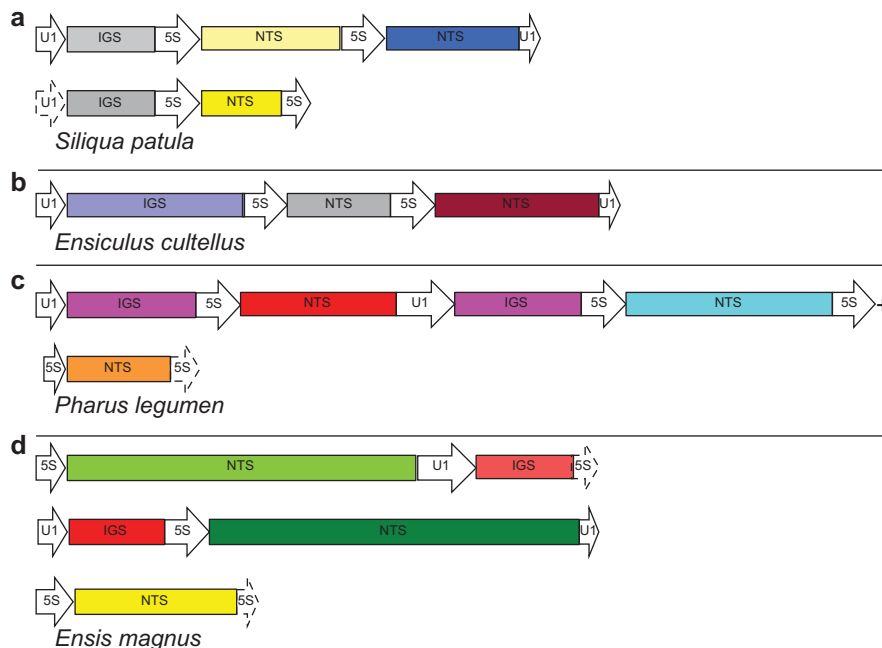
a

U1 IGS 5S NTS 5S NTS U1

U1 IGS 5S NTS 5S

*Siliqua patula*

b

U1 IGS 5S NTS 5S NTS U1

*Ensiculus cultellus*

c

U1 IGS 5S NTS U1 IGS 5S NTS 5S

5S NTS 5S

*Pharus legumen*

d

5S NTS U1 IGS 5S

U1 IGS 5S NTS U1

5S NTS 5S

*Ensis magnus*